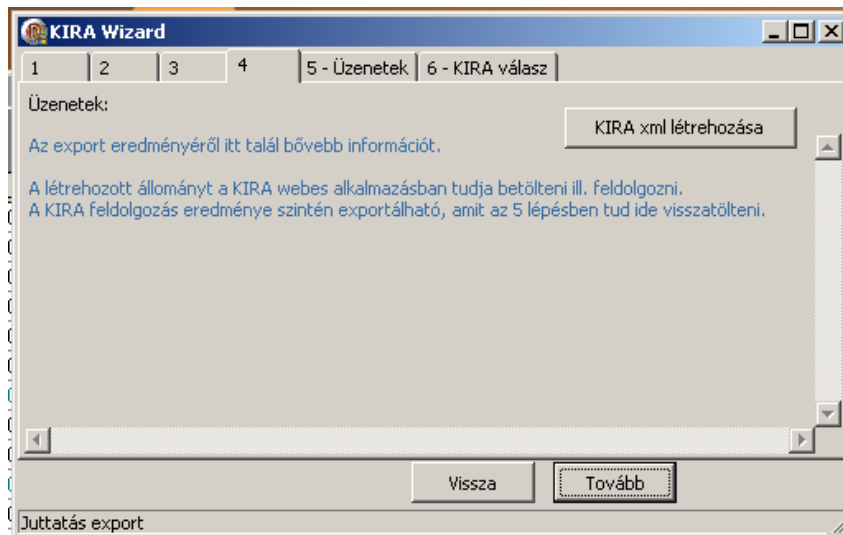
KIRA Wizard

1 | 2 | 3 | 4 | 5 - Üzenetek | 6 - KIRA válasz

Üzenetek:

KIRA xml létrehozása

Az export eredményéről itt talál bővebb információt.

A létrehozott állományt a KIRA webes alkalmazásban tudja betölteni ill. feldolgozni.
A KIRA feldolgozás eredménye szintén exportálható, amit az 5 lépésben tud ide visszatölteni.

Vissza

Tovább

Juttatás export